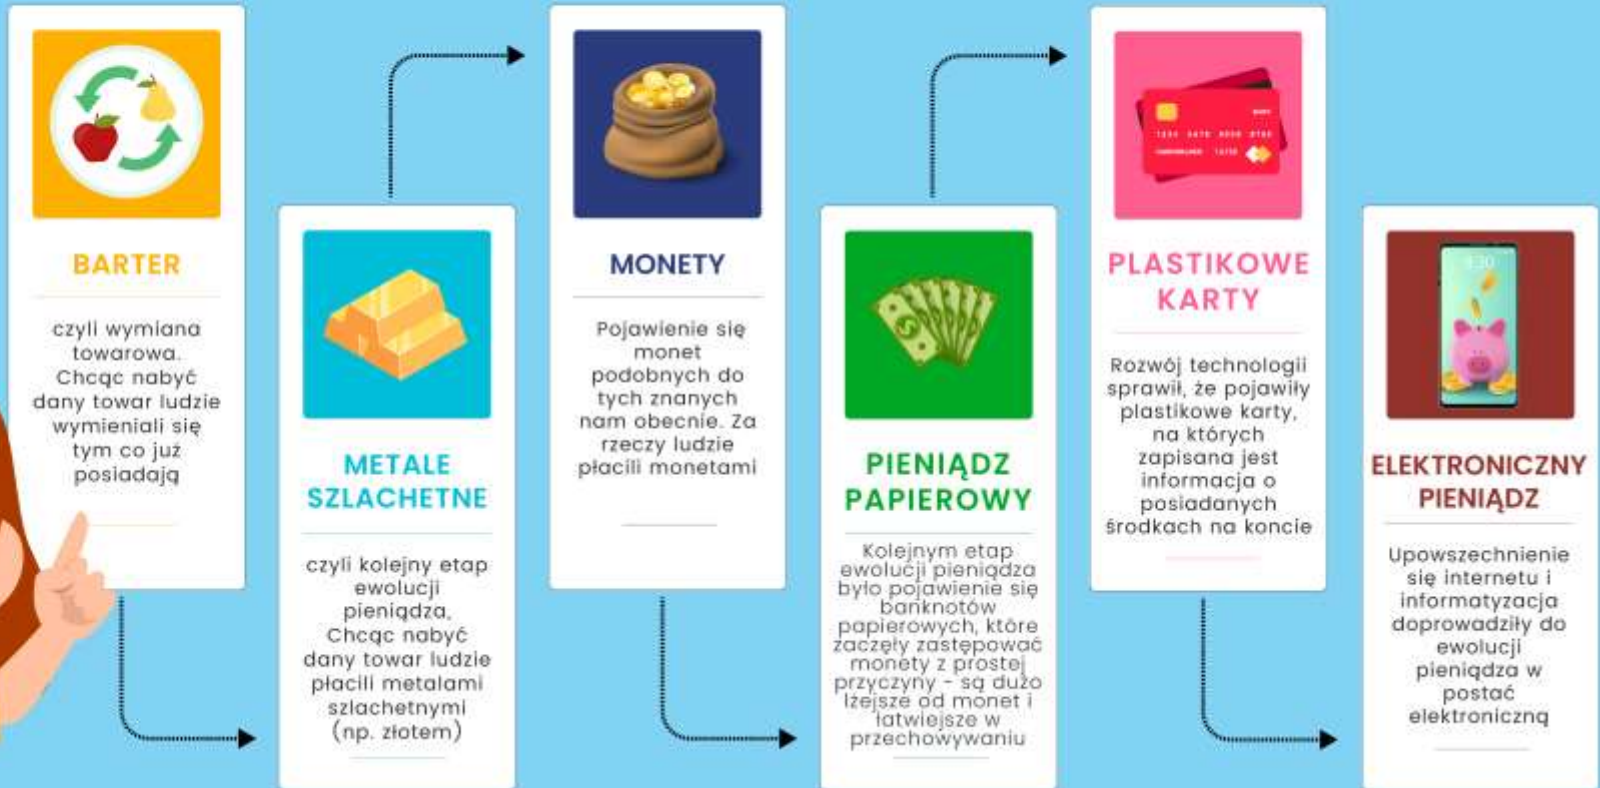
BARTER

czyli wymiana towarowa. Chcąc nabyć dany towar ludzie wymieniali się tym co już posiadają

METALE SZLACHETNE

czyli kolejny etap ewolucji pieniądza. Chcąc nabyć dany towar ludzie płacili metalami szlachetnymi (np. złotem)

MONETY

Pojawienie się monet podobnych do tych znanych nam obecnie. Za rzeczy ludzie płacili monetami

PIENIĄDZ PAPIEROWY

Kolejnym etap ewolucji pieniądza było pojawienie się banknotów papierowych, które zaczęły zastępować monety z prostej przyczyny - są dużo lżejsze od monet i łatwiejsze w przechowywaniu

PLASTIKOWE KARTY

Rozwój technologii sprawił, że pojawiły plastikowe karty, na których zapisana jest informacja o posiadanych środkach na koncie

ELEKTRONICZNY PIENIĄDZ

Upowszechnienie się internetu i informatyzacja doprowadziły do ewolucji pieniądza w postać elektroniczną